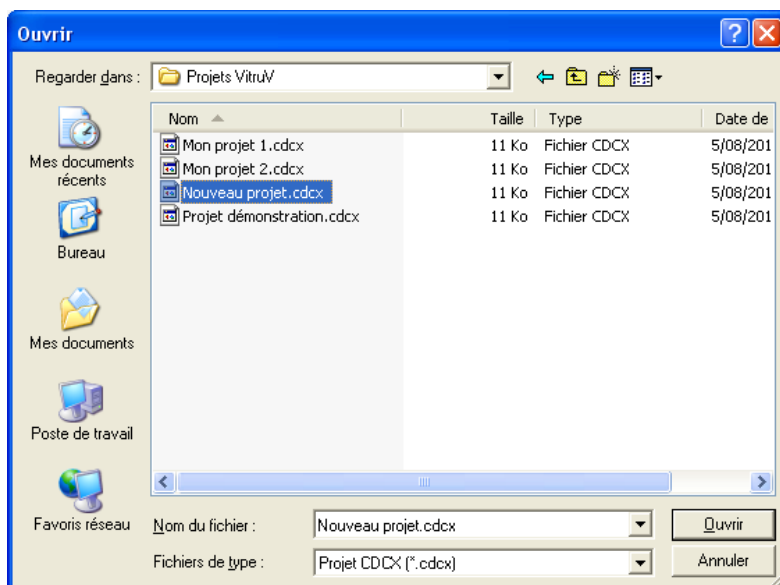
Ouvrir

Regarder dans : Projets VitruV

Mes documents récents

Bureau

Mes documents

Poste de travail

Favoris réseau

| Nom | Taille | Type | Date de |
|---|---|---|---|
| Mon projet 1.cdcx | 11 Ko | Fichier CDCX | 5/08/201 |
| Mon projet 2.cdcx | 11 Ko | Fichier CDCX | 5/08/201 |
| Nouveau projet.cdcx | 11 Ko | Fichier CDCX | 5/08/201 |
| Projet démonstration.cdcx | 11 Ko | Fichier CDCX | 5/08/201 |

Nom du fichier : Nouveau projet.cdcx

Fichiers de type : Projet CDCX (*.cdcx)

Ouvrir

Annuler